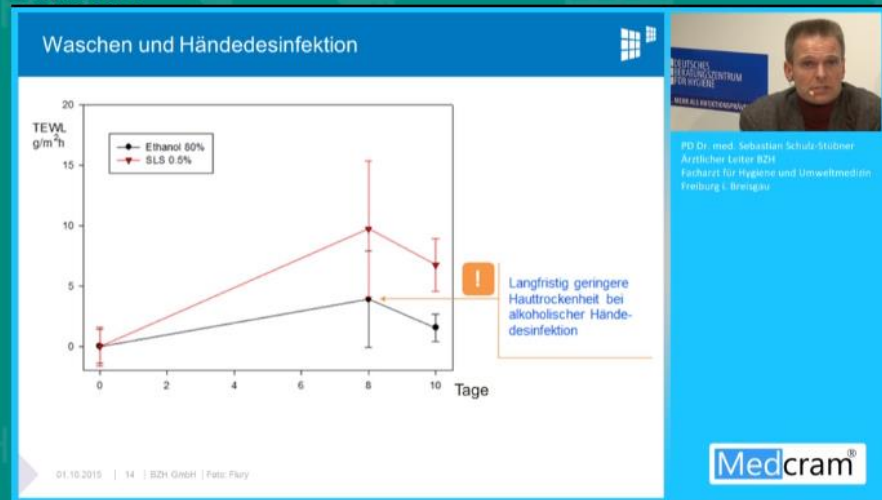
Waschen und Händedesinfektion

TEWL $g/m^2h$

20
15
10
5
0

Ethanol 80%
SLS 0.5%

0 2 4 6 8 10 Tage

!

Langfristig geringere Hauttrockenheit bei alkoholischer Händedesinfektion

01.10.2015 | 14 | BZH GmbH | Foto: Flury

DEUTSCHES BERATUNGSZENTRUM FÜR HYGIENE

MEHR ALS INFEKTIONSPRÄV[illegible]

PD Dr. med. Sebastian Schulz-Stübner
Ärztlicher Leiter BZH
Facharzt für Hygiene und Umweltmedizin
Freiburg i. Breisgau

Medcram®